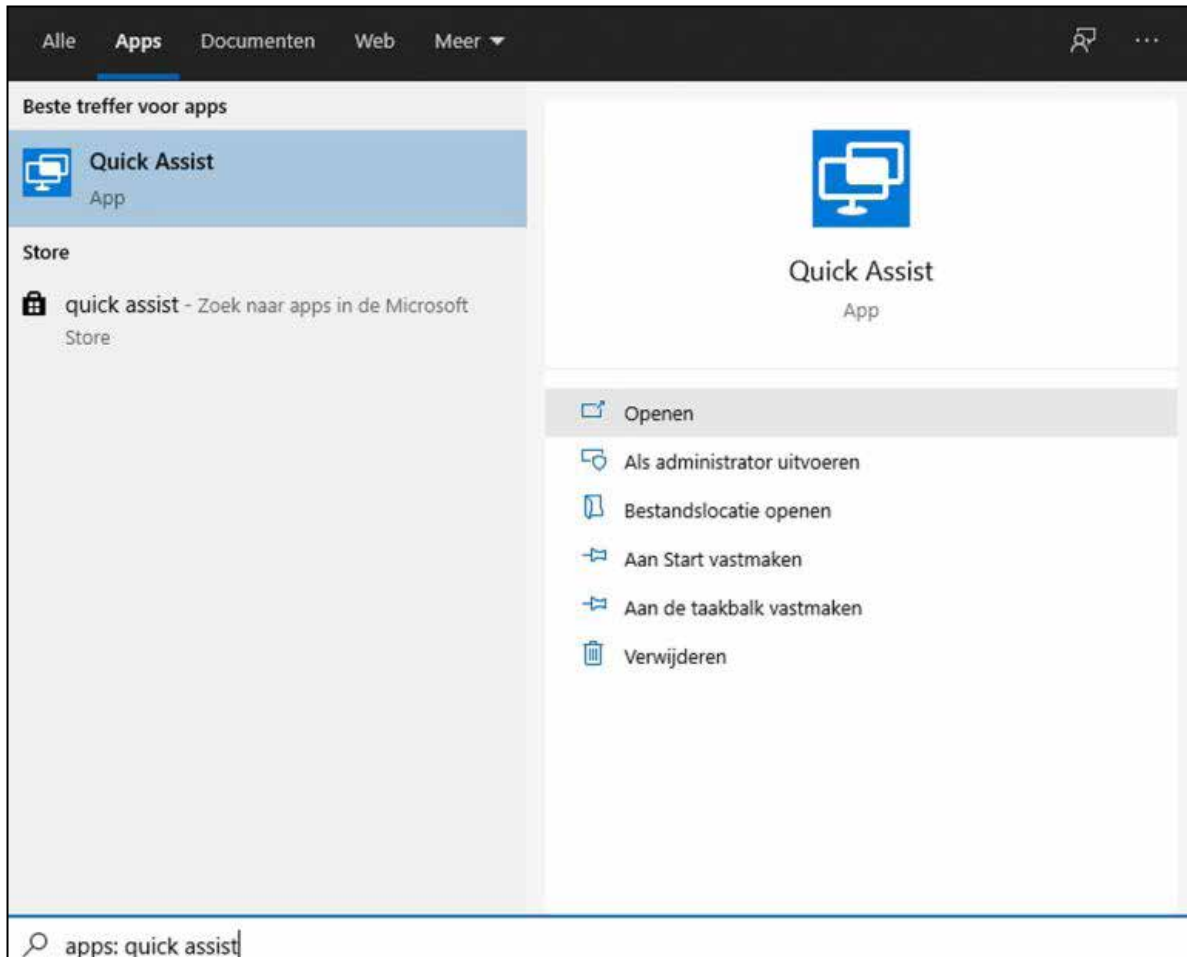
Alle Apps Documenten Web Meer ▾ ···

Beste treffer voor apps

Quick Assist
App

Store

quick assist - Zoek naar apps in de Microsoft Store

Quick Assist
App

Openen
Als administrator uitvoeren
Bestandslocatie openen
Aan Start vastmaken
Aan de taakbalk vastmaken
Verwijderen

apps: quick assist